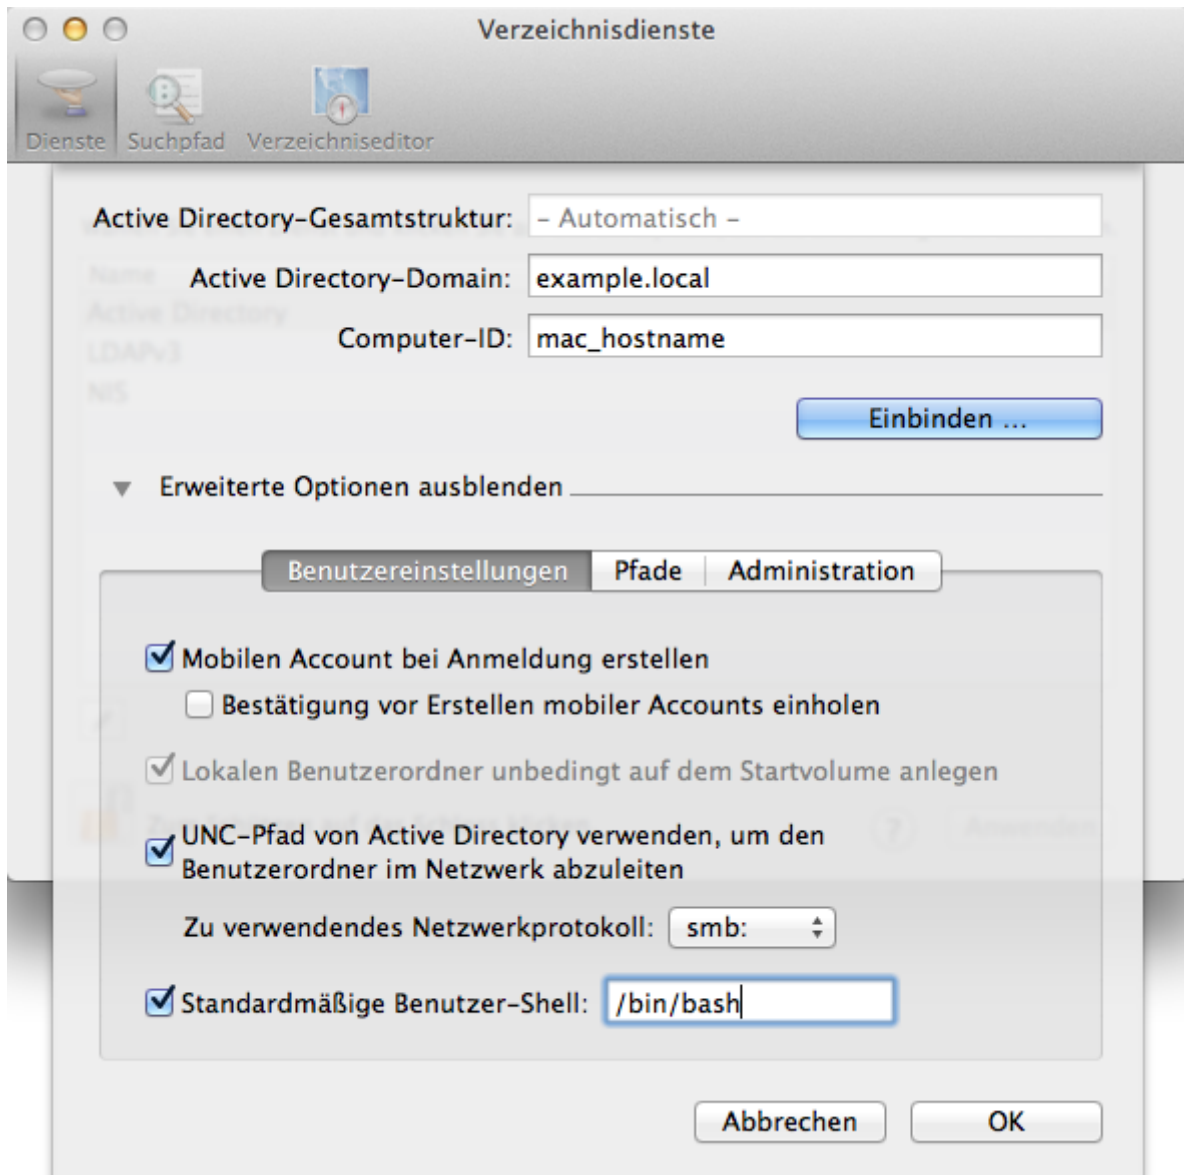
Verzeichnisdienste

Dienste Suchpfad Verzeichniseditor

Active Directory-Gesamtstruktur: – Automatisch –

Active Directory-Domain: example.local

Computer-ID: mac_hostname

Einbinden ...

Erweiterte Optionen ausblenden

Benutzereinstellungen | Pfade | Administration

Mobilen Account bei Anmeldung erstellen

Bestätigung vor Erstellen mobiler Accounts einholen

Lokalen Benutzerordner unbedingt auf dem Startvolume anlegen

UNC-Pfad von Active Directory verwenden, um den Benutzerordner im Netzwerk abzuleiten

Zu verwendendes Netzwerkprotokoll: smb:

Standardmäßige Benutzer-Shell: /bin/bash

Abbrechen OK